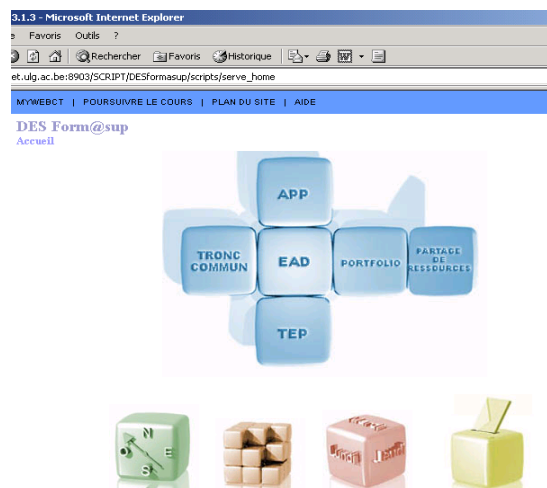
3.1.3 - Microsoft Internet Explorer

e Favoris Outils ?

Rechercher Favoris Historique

et.ulg.ac.be:8903/SCRIPT/DESformasup/scripts/serve_home

MYWEBCT | POURSUIVRE LE COURS | PLAN DU SITE | AIDE

DES Form@sup
Accueil

APP
TRONC COMMUN
EAD
PORTFOLIO
PARTAGE DE RESSOURCES
TEP

N
O
E
S